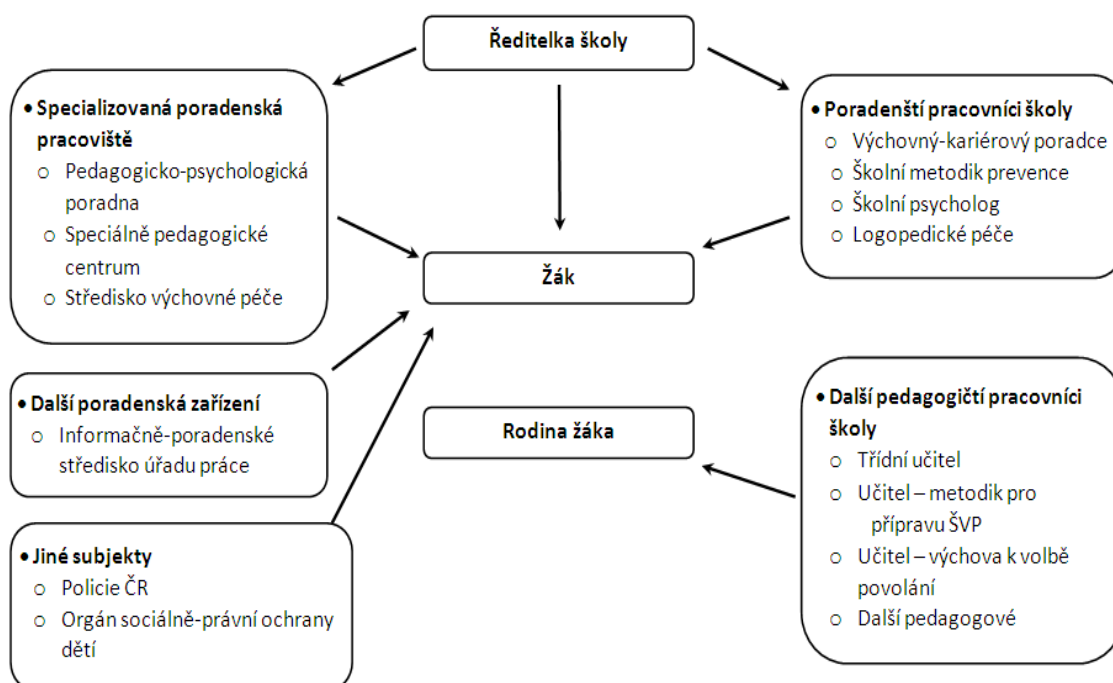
Ředitelka školy

• Specializovaná poradenská pracoviště
- Pedagogicko-psychologická poradna
- Speciálně pedagogické centrum
- Středisko výchovné péče

• Poradenští pracovníci školy
- Výchovný-kariérový poradce
- Školní metodik prevence
- Školní psycholog
- Logopedické péče

Žák

• Další poradenská zařízení
- Informačně-poradenské středisko úřadu práce

Rodina žáka

• Další pedagogičtí pracovníci školy
- Třídní učitel
- Učitel – metodik pro přípravu ŠVP
- Učitel – výchova k volbě povolání
- Další pedagogové

• Jiné subjekty
- Policie ČR
- Orgán sociálně-právní ochrany dětí